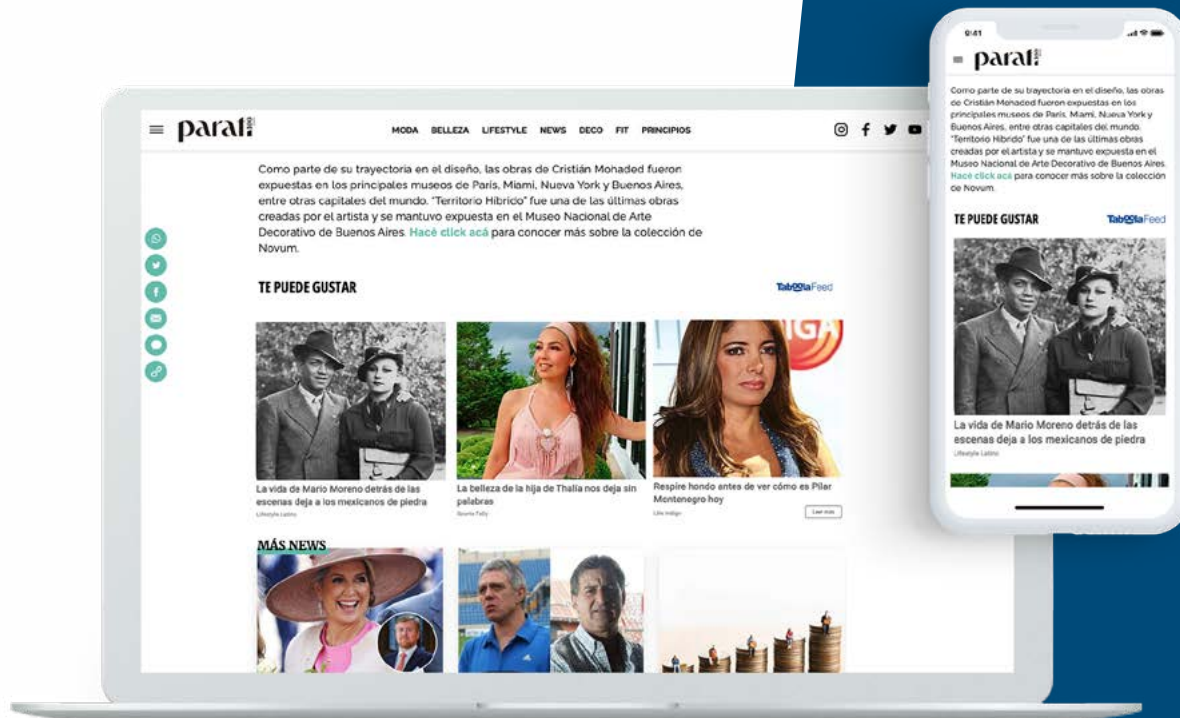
≡ parati

MODA BELLEZA LIFESTYLE NEWS DECO FIT PRINCIPIOS

Como parte de su trayectoria en el diseño, las obras de Cristián Mohaded fueron expuestas en los principales museos de París, Miami, Nueva York y Buenos Aires, entre otras capitales del mundo. "Territorio Híbrido" fue una de las últimas obras creadas por el artista y se mantuvo expuesta en el Museo Nacional de Arte Decorativo de Buenos Aires. Hacé click acá para conocer más sobre la colección de Novum.

TE PUEDE GUSTAR

Taboola Feed

La vida de Mario Moreno detrás de las escenas deja a los mexicanos de piedra
Lifestyle Latino

La belleza de la hija de Thalía nos deja sin palabras
Sports Tally

Respire hondo antes de ver cómo es Pilar Montenegro hoy
Life Indigo

Leer más

MÁS NEWS

9:41

≡ parati

Como parte de su trayectoria en el diseño, las obras de Cristián Mohaded fueron expuestas en los principales museos de París, Miami, Nueva York y Buenos Aires, entre otras capitales del mundo. "Territorio Híbrido" fue una de las últimas obras creadas por el artista y se mantuvo expuesta en el Museo Nacional de Arte Decorativo de Buenos Aires. Hacé click acá para conocer más sobre la colección de Novum.

TE PUEDE GUSTAR

Taboola Feed

La vida de Mario Moreno detrás de las escenas deja a los mexicanos de piedra
Lifestyle Latino